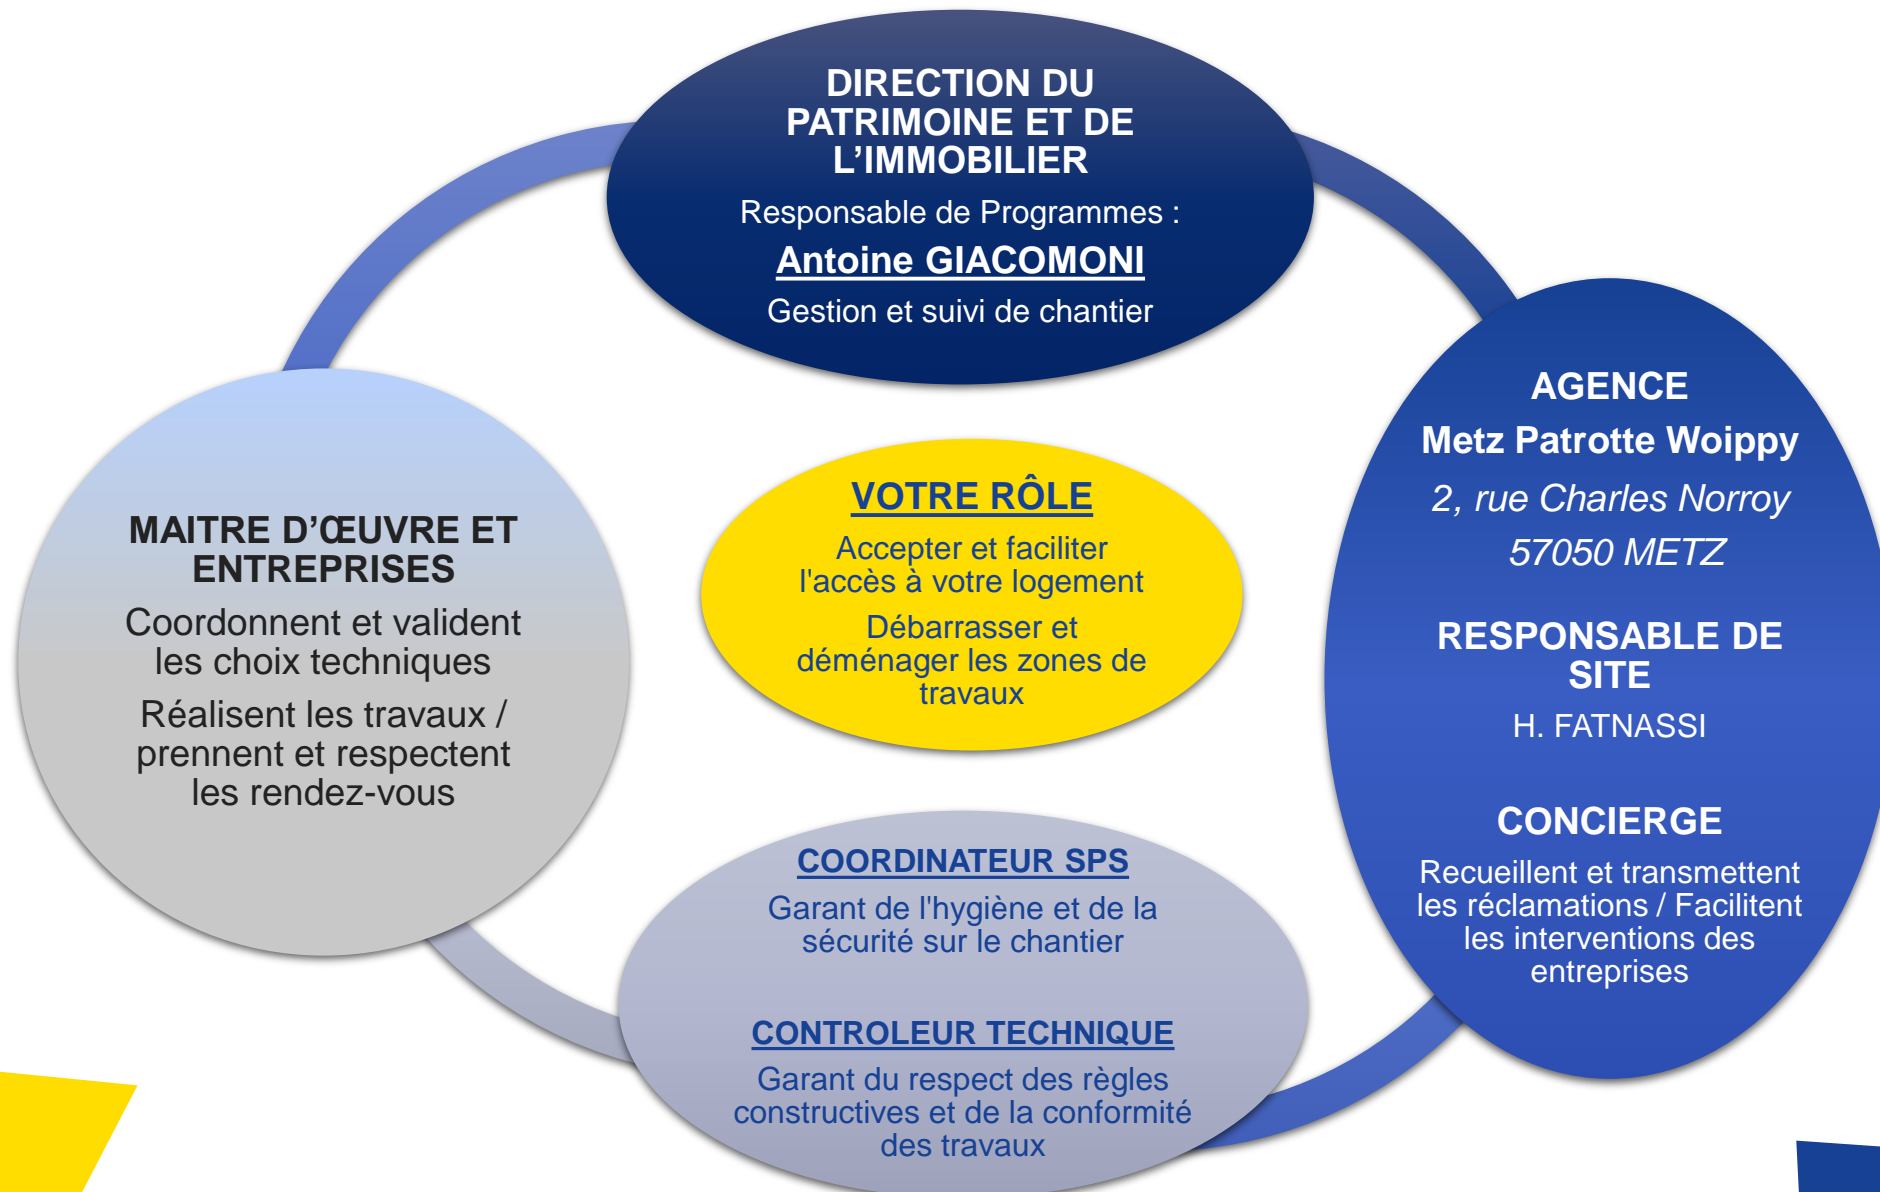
DIRECTION DU PATRIMOINE ET DE L’IMMOBILIER

Responsable de Programmes :

Antoine GIACOMONI

Gestion et suivi de chantier

MAITRE D’ŒUVRE ET ENTREPRISES

Coordonnent et valident les choix techniques

Réalisent les travaux / prennent et respectent les rendez-vous

VOTRE RÔLE

Accepter et faciliter l'accès à votre logement

Débarrasser et déménager les zones de travaux

AGENCE

Metz Patrotte Woippy

2, rue Charles Norroy

57050 METZ

RESPONSABLE DE SITE

H. FATNASSI

CONCIERGE

Recueillent et transmettent les réclamations / Facilitent les interventions des entreprises

COORDINATEUR SPS

Garant de l'hygiène et de la sécurité sur le chantier

CONTROLEUR TECHNIQUE

Garant du respect des règles constructives et de la conformité des travaux